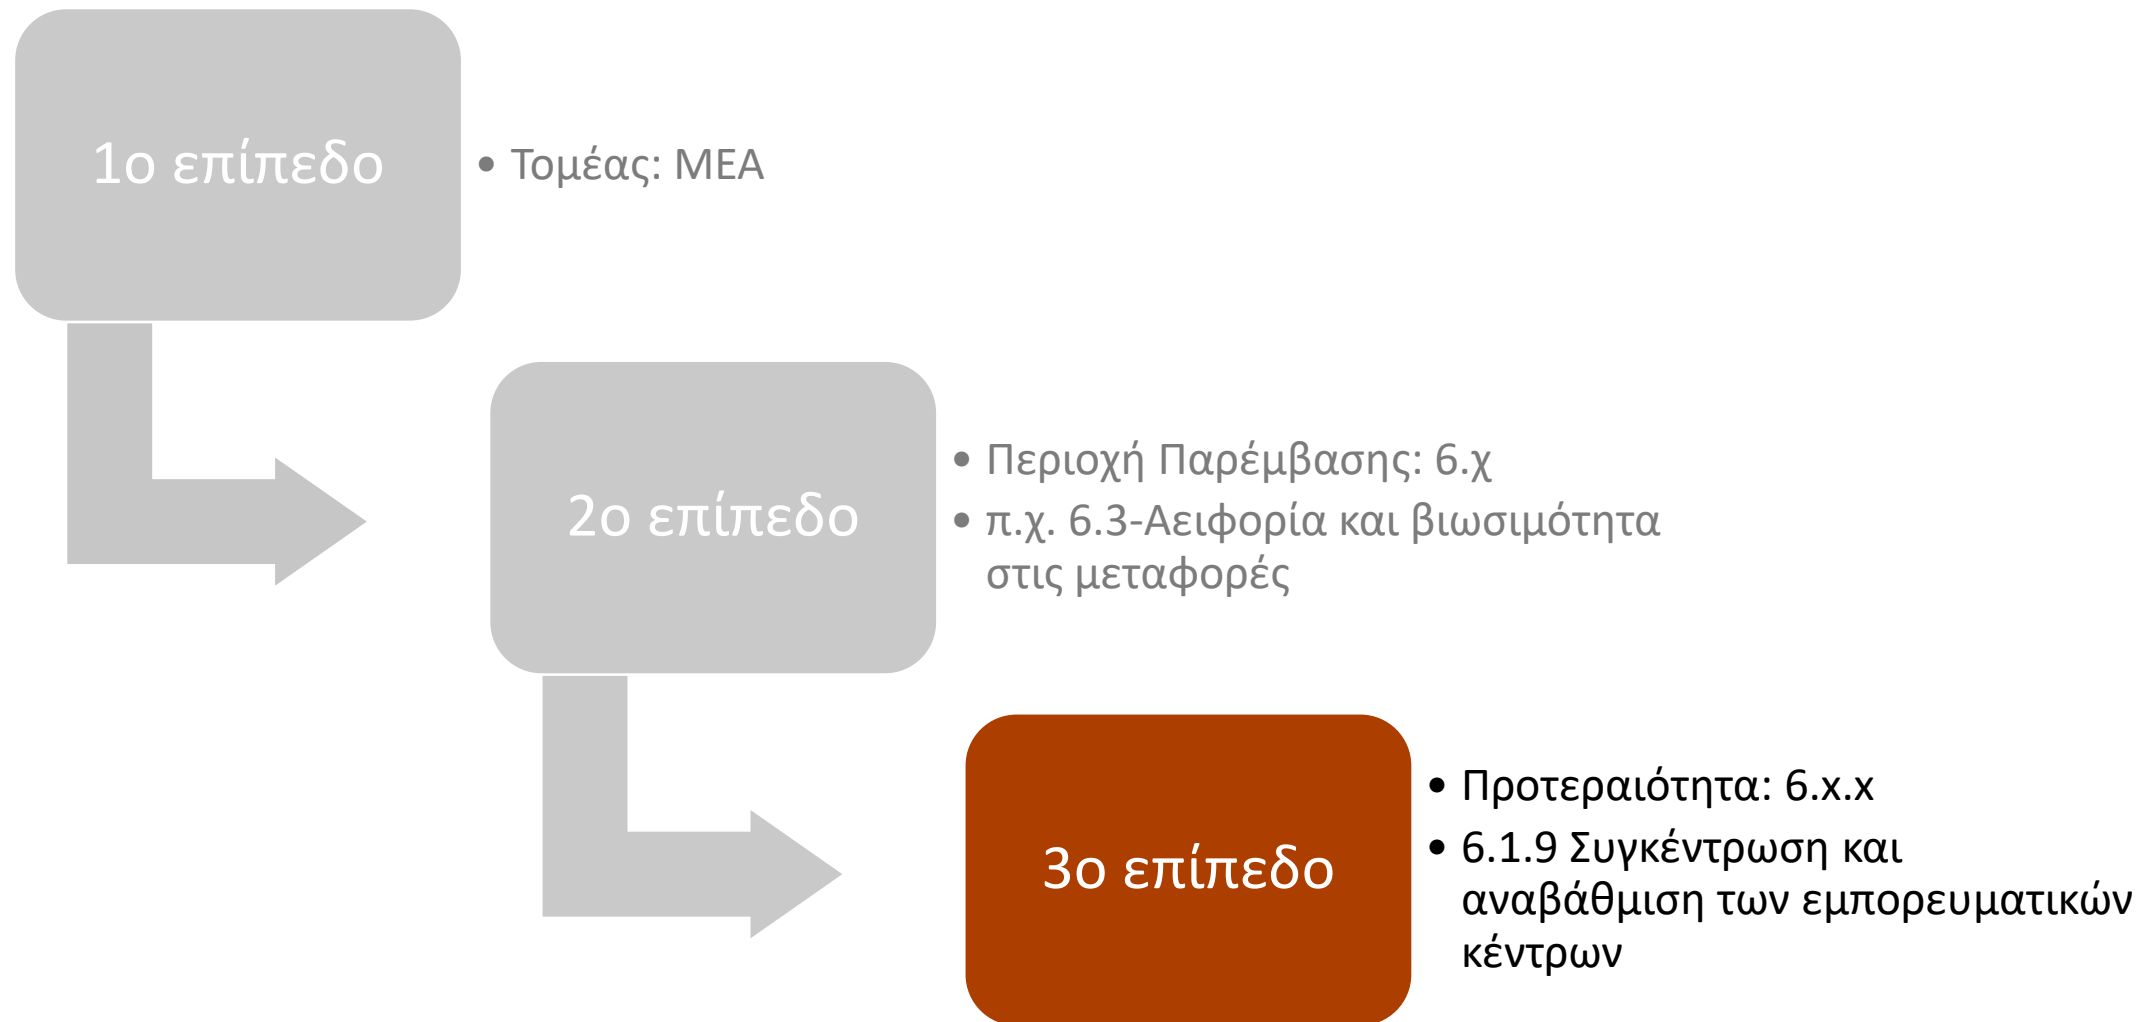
1ο επίπεδο

• Τομέας: ΜΕΑ

2ο επίπεδο

• Περιοχή Παρέμβασης: 6.χ
• π.χ. 6.3-Αειφορία και βιωσιμότητα στις μεταφορές

3ο επίπεδο

• Προτεραιότητα: 6.χ.χ
• 6.1.9 Συγκέντρωση και αναβάθμιση των εμπορευματικών κέντρων